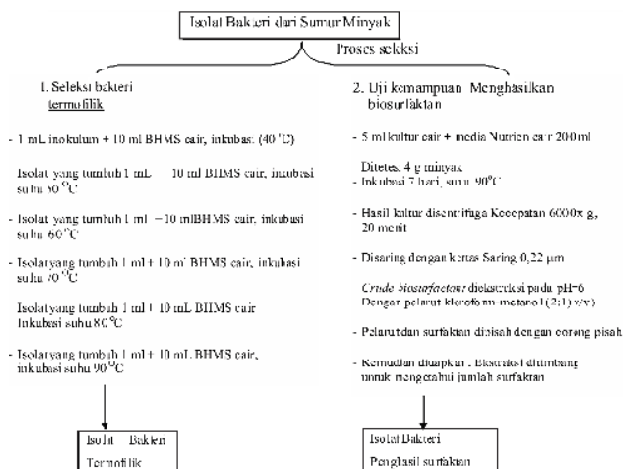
Isolat Bakteri dari Sumur Minyak

Proses seleksi

1. Seleksi bakteri termofilik

- 1 mL inokulum + 10 ml BHMS cair, inkubasi (40 °C)

Isolat yang tumbuh 1 mL + 10 ml BHMS cair, inkubasi suhu 50 °C

- Isolat yang tumbuh 1 ml + 10 mlBHMS cair, inkubasi suhu 60 °C

- Isolatyang tumbuh 1 ml + 10 ml BHMS cair, inkubasi suhu 70 °C

Isolatyang tumbuh 1 ml + 10 mL BHMS cair Inkubasi suhu 80 °C

- Isolatyang tumbuh 1 ml + 10 mL BHMS cair, inkubasi suhu 90 °C

Isolat Bakteri Termofilik

2. Uji kemampuan Menghasilkan biosurfaktan

- 5 ml kultur cair + media Nutrien cair 200ml

Ditetes 4 g minyak
- Inkubasi 7 hari, suhu 90 °C

- Hasil kultur disentrifuga Kecepatan 6000x g, 20 menit

- Disaring dengan kertas Saring 0,22 μm

*Crude biosurfactant* diekstraksi pada pH=6 Dengan pelarut kloroform metanol (2:1) v/v)

- Pelarutdan surfaktan dipisah dengan corong pisah

- Kemudian diuapkan. Ekstrak ditimbang untuk mengetahui jumlah surfaktan

Isolat Bakteri Penghasil surfaktan